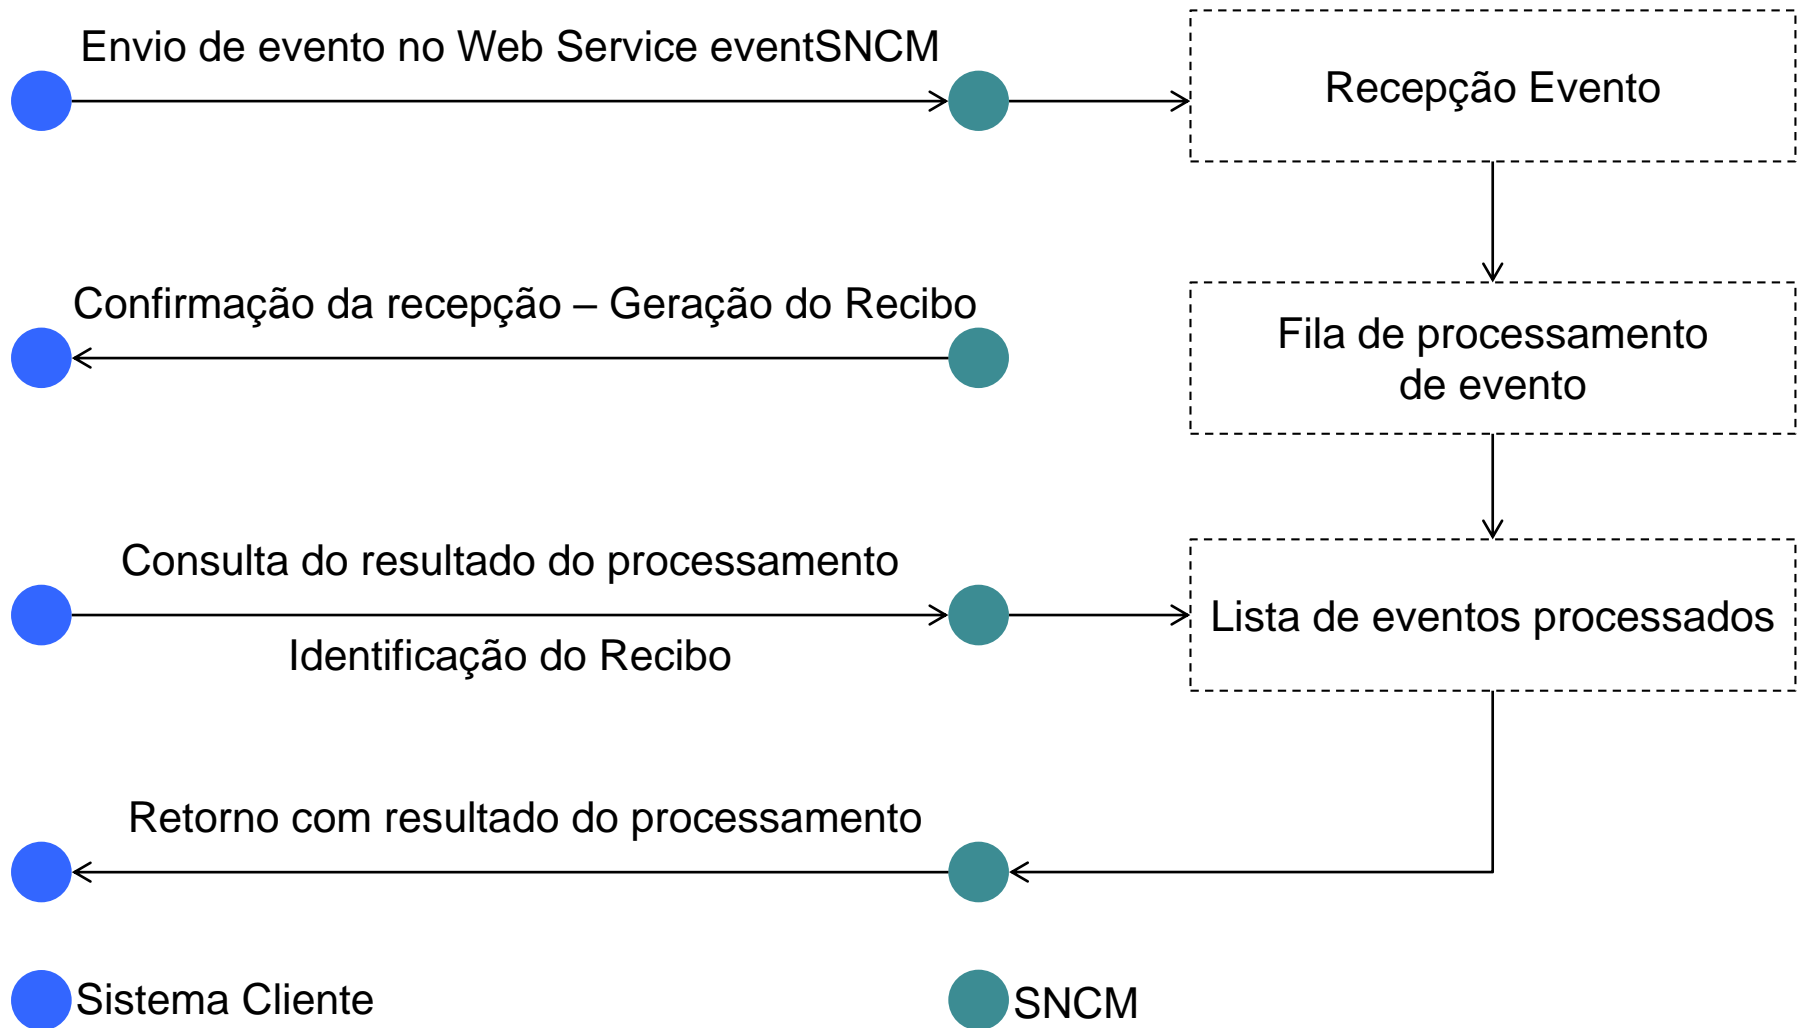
Envio de evento no Web Service eventSNCM

Recepção Evento

Confirmação da recepção – Geração do Recibo

Fila de processamento de evento

Consulta do resultado do processamento

Identificação do Recibo

Lista de eventos processados

Retorno com resultado do processamento

Sistema Cliente

SNCM